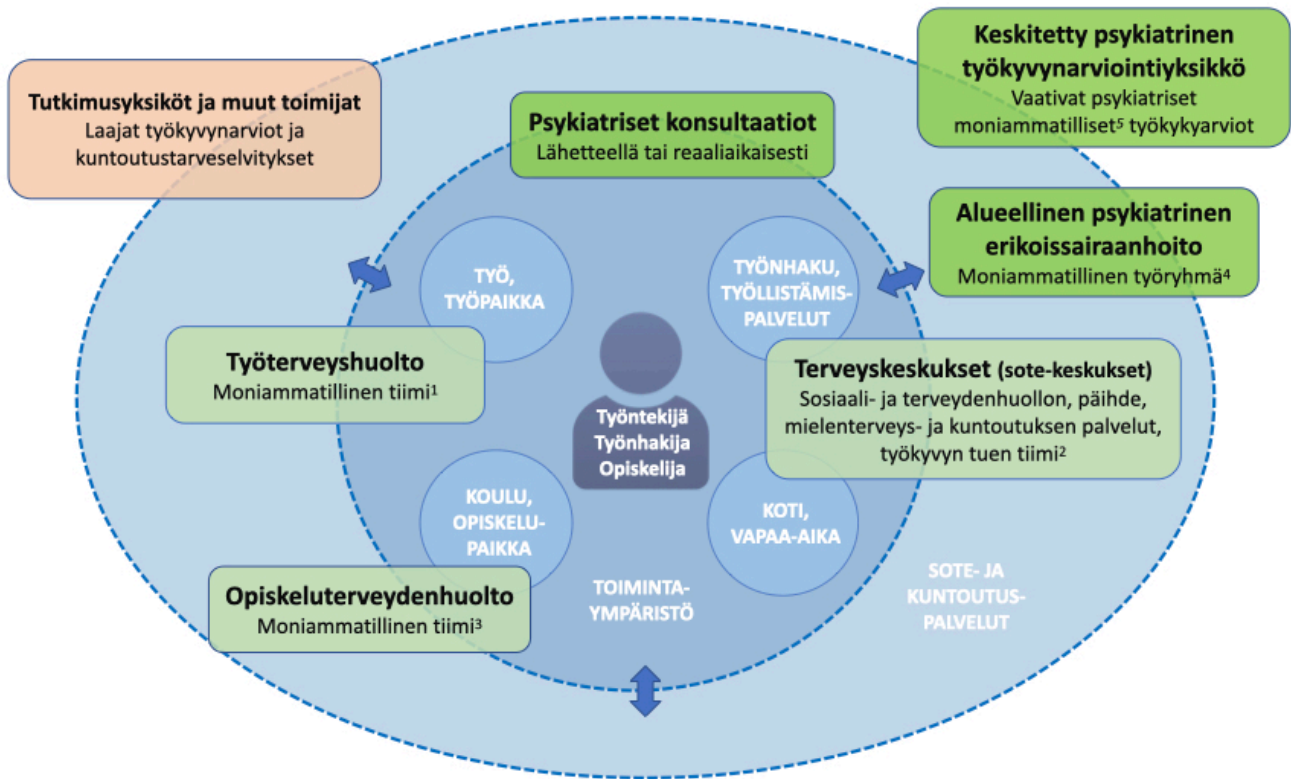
**Tutkimusyksiköt ja muut toimijat**
Laajat työkyvynarviot ja kuntoutustarveselvitykset

**Psykiatriset konsultaatiot**
Lähetteellä tai reaaliaikaisesti

**Keskitetty psykiatrinen työkyvynarviointiyksikkö**
Vaativat psykiatriset moniammatilliset$^5$ työkykyarviot

**Alueellinen psykiatrinen erikoissairaanhoito**
Moniammatillinen työryhmä$^4$

TYÖ, TYÖPAIKKA

TYÖNHAKU, TYÖLLISTÄMIS-PALVELUT

**Työterveyshuolto**
Moniammatillinen tiimi$^1$

**Terveyskeskukset (sote-keskukset)**
Sosiaali- ja terveydenhuollon, päihde, mielenterveys- ja kuntoutuksen palvelut, työkyvyn tuen tiimi$^2$

Työntekijä
Työnhakija
Opiskelija

KOULU, OPISKELU-PAIKKA

KOTI, VAPAA-AIKA

**Opiskeluterveydenhuolto**
Moniammatillinen tiimi$^3$

TOIMINTA-YMPÄRISTÖ

SOTE- JA KUNTOUTUS-PALVELUT